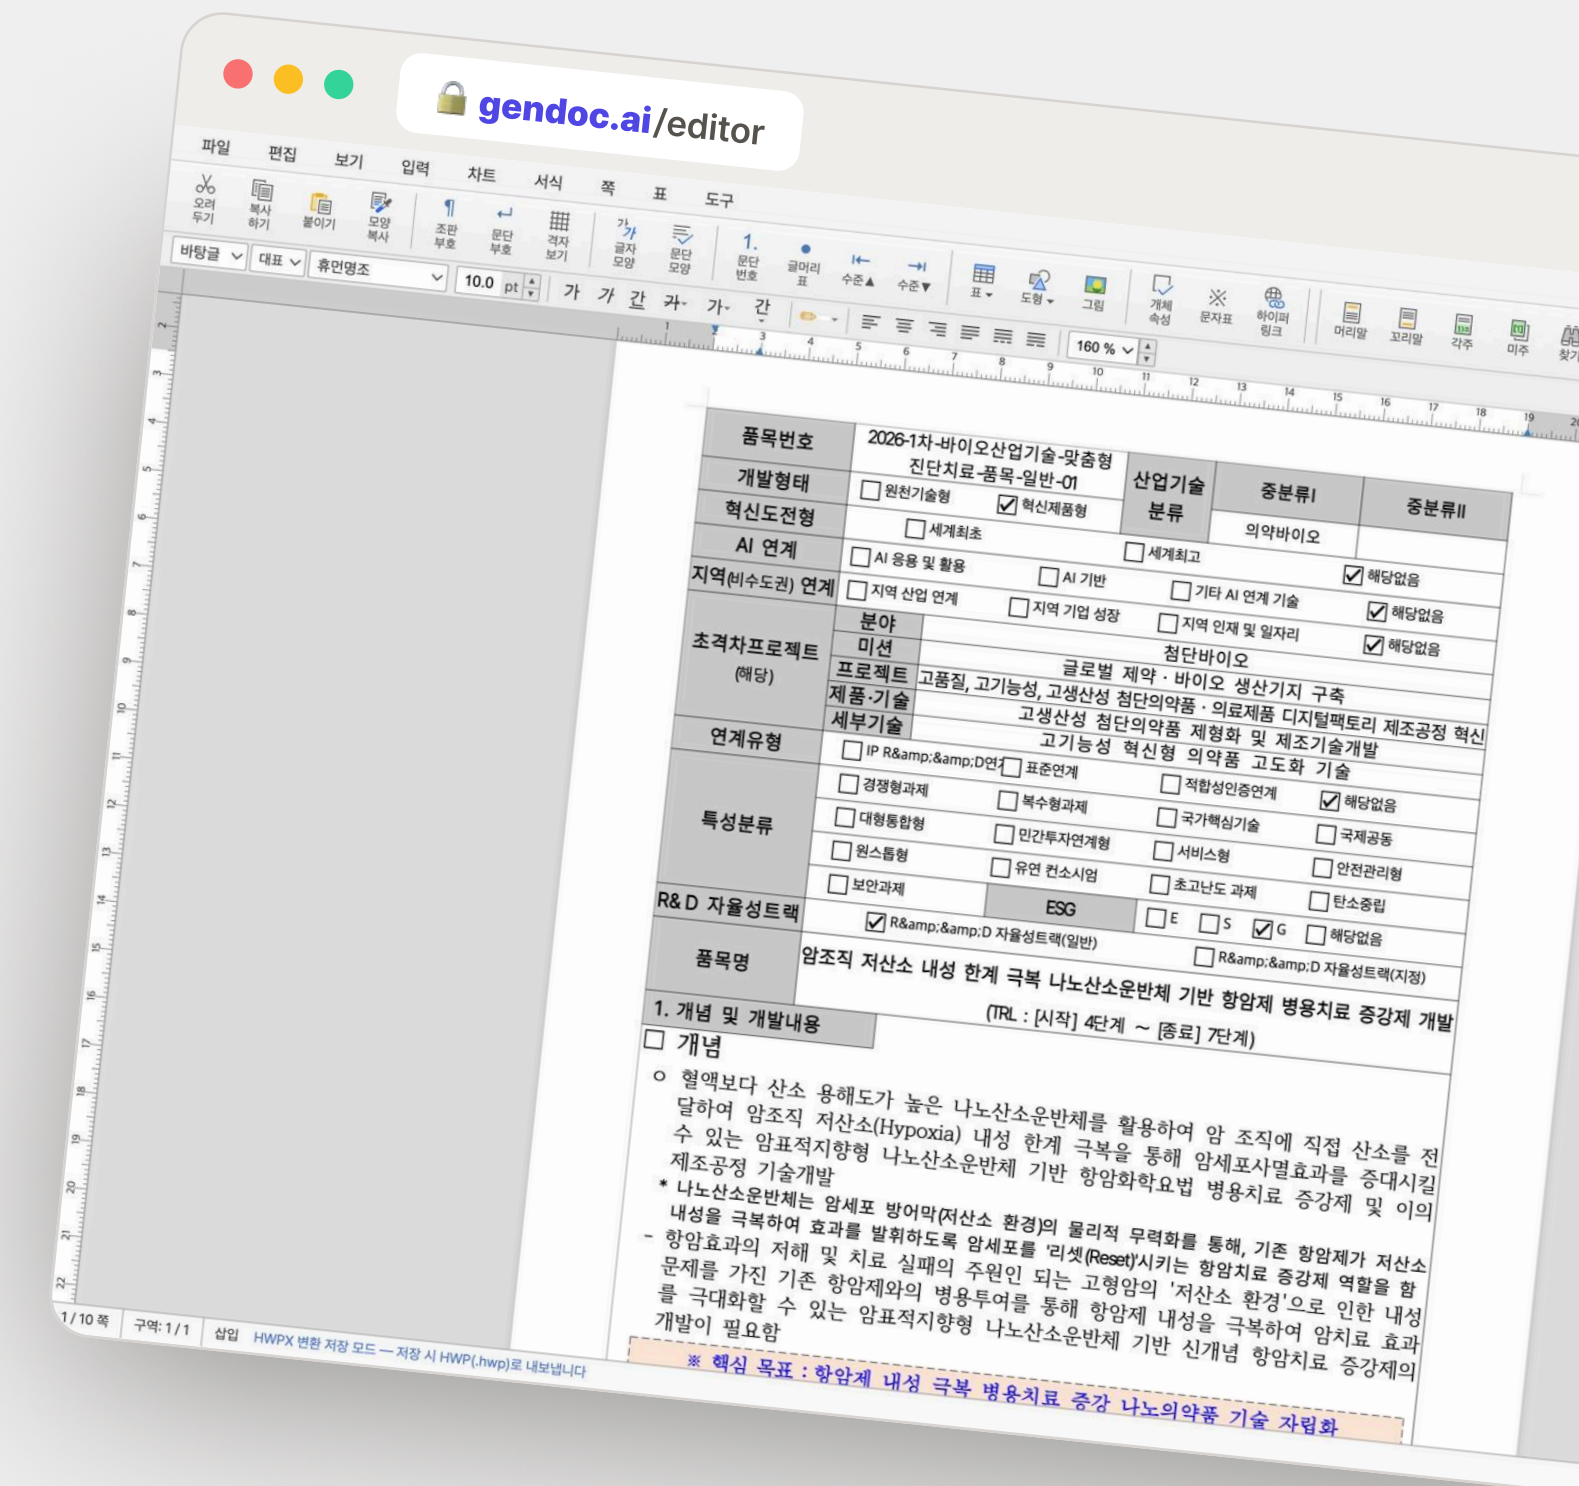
gendoc.ai/editor

파일 편집 보기 입력 차트 서식 쪽 표 도구

오려두기 복사하기 붙이기 모양복사 조판부호 문단부호 격자보기 글자모양 문단모양 문단번호 글머리표 수준▲ 수준▼ 표 도형 그림 개체속성 문자표 하이퍼링크 머리말 꼬리말 각주 미주 찾기

바탕글 대표 휴먼명조 10.0 pt 가 가 간 가 가 간 160 %

| 품목번호 | 2026-1차-바이오산업기술-맞춤형 진단치료-품목-일반-01 | 산업기술 분류 | 중분류I | 중분류II |
|---|---|---|---|---|
| 개발형태 | ☐ 원천기술형 ☑ 혁신제품형 | | 의약바이오 | |
| 혁신도전형 | ☐ 세계최초 ☐ 세계최고 | | | |
| AI 연계 | ☐ AI 응용 및 활용 ☐ AI 기반 ☐ 기타 AI 연계 기술 ☑ 해당없음 | | | |
| 지역(비수도권) 연계 | ☐ 지역 산업 연계 ☐ 지역 기업 성장 ☐ 지역 인재 및 일자리 ☑ 해당없음 | | | |
| 초격차프로젝트 (해당) | 분야 | ☑ 해당없음 | | |
| | 미션 | 첨단바이오 | | |
| | 프로젝트 | 글로벌 제약 · 바이오 생산기지 구축 | | |
| | 제품·기술 | 고품질, 고기능성, 고생산성 첨단의약품 · 의료제품 디지털팩토리 제조공정 혁신 | | |
| | 세부기술 | 고생산성 첨단의약품 제형화 및 제조기술개발 / 고기능성 혁신형 의약품 고도화 기술 | | |
| 연계유형 | ☐ IP R&amp;&amp;D연계 ☐ 표준연계 ☐ 적합성인증연계 ☑ 해당없음 | | | |
| 특성분류 | ☐ 경쟁형과제 ☐ 복수형과제 ☐ 국가핵심기술 ☐ 국제공동 | | | |
| | ☐ 대형통합형 ☐ 민간투자연계형 ☐ 서비스형 ☐ 안전관리형 | | | |
| | ☐ 원스톱형 ☐ 유연 컨소시엄 ☐ 초고난도 과제 ☐ 탄소중립 | | | |
| | ☐ 보안과제 | ESG | ☐ E ☐ S ☑ G ☐ 해당없음 | |
| R&D 자율성트랙 | ☑ R&amp;&amp;D 자율성트랙(일반) ☐ R&amp;&amp;D 자율성트랙(지정) | | | |
| 품목명 | 암조직 저산소 내성 한계 극복 나노산소운반체 기반 항암제 병용치료 증강제 개발 (TRL : [시작] 4단계 ~ [종료] 7단계) | | | |

1. 개념 및 개발내용

☐ 개념

ㅇ 혈액보다 산소 용해도가 높은 나노산소운반체를 활용하여 암 조직에 직접 산소를 전달하여 암조직 저산소(Hypoxia) 내성 한계 극복을 통해 암세포사멸효과를 증대시킬 수 있는 암표적지향형 나노산소운반체 기반 항암화학요법 병용치료 증강제 및 이의 제조공정 기술개발

* 나노산소운반체는 암세포 방어막(저산소 환경)의 물리적 무력화를 통해, 기존 항암제가 저산소 내성을 극복하여 효과를 발휘하도록 암세포를 '리셋(Reset)'시키는 항암치료 증강제 역할을 함

- 항암효과의 저해 및 치료 실패의 주원인 되는 고형암의 '저산소 환경'으로 인한 내성 문제를 가진 기존 항암제와의 병용투여를 통해 항암제 내성을 극복하여 암치료 효과를 극대화할 수 있는 암표적지향형 나노산소운반체 기반 신개념 항암치료 증강제의 개발이 필요함

※ 핵심 목표 : 항암제 내성 극복 병용치료 증강 나노의약품 기술 자립화

1 / 10 쪽 구역: 1 / 1 삽입 HWPX 변환 저장 모드 — 저장 시 HWP(.hwp)로 내보냅니다